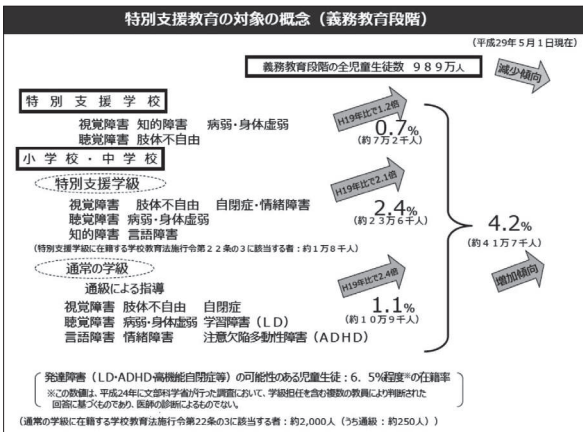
特別支援教育の対象の概念（義務教育段階）

（平成29年5月1日現在）

義務教育段階の全児童生徒数　９８９万人

減少傾向

特別支援学校

視覚障害　知的障害　病弱・身体虚弱
聴覚障害　肢体不自由

H19年比で1.2倍

0.7%
（約７万２千人）

小学校・中学校

特別支援学級

H19年比で2.1倍

視覚障害　肢体不自由　自閉症・情緒障害
聴覚障害　病弱・身体虚弱
知的障害　言語障害

2.4%
（約２３万６千人）

（特別支援学級に在籍する学校教育法施行令第２２条の３に該当する者：約１万８千人）

4.2%
（約４１万７千人）

通常の学級

通級による指導

H19年比で2.4倍

増加傾向

視覚障害　肢体不自由　自閉症
聴覚障害　病弱・身体虚弱　学習障害（ＬＤ）
言語障害　情緒障害　注意欠陥多動性障害（ＡＤＨＤ）

1.1%
（約１０万９千人）

発達障害（LD・ADHD・高機能自閉症等）の可能性のある児童生徒：6．5%程度※の在籍率

※この数値は、平成24年に文部科学省が行った調査において、学級担任を含む複数の教員により判断された回答に基づくものであり、医師の診断によるものでない。

（通常の学級に在籍する学校教育法施行令第22条の3に該当する者：約2,000人（うち通級：約250人））